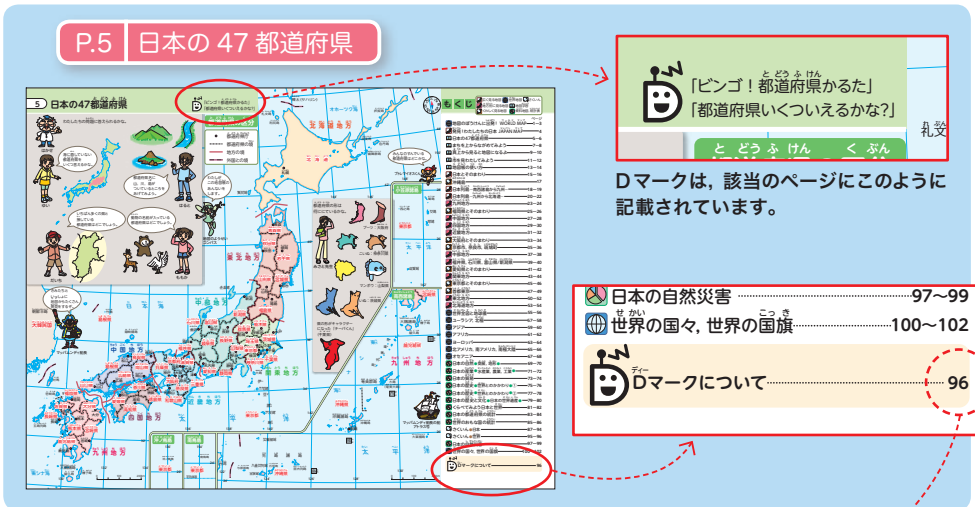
P.5 日本の 47 都道府県

5 日本の47都道府県

もくじ

「ビンゴ！都道府県かるた」
「都道府県いくついえるかな?」

札文

Dマークは，該当のページにこのように記載されています。

日本の自然災害 97～99
世界の国々，世界の国旗 100～102
Dマークについて 96

Dマークについて 96